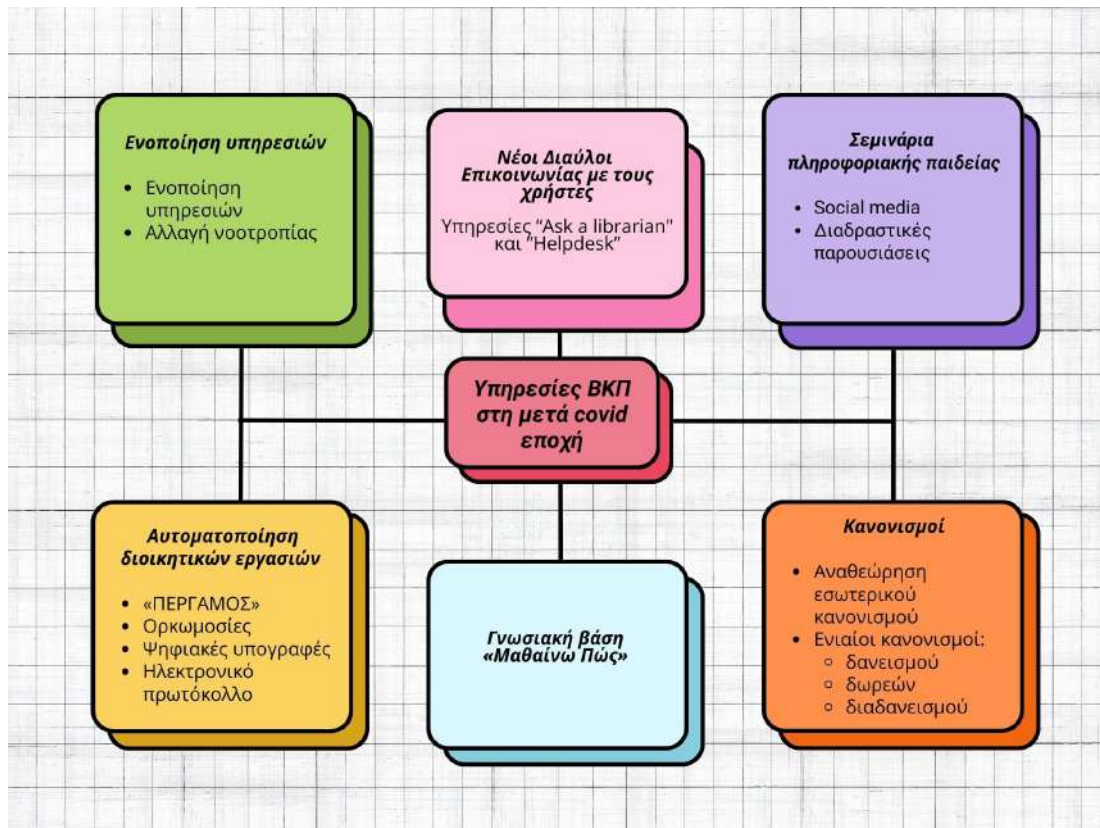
Ενοποίηση υπηρεσιών

- Ενοποίηση υπηρεσιών
- Αλλαγή νοοτροπίας

Νέοι Διαύλοι Επικοινωνίας με τους χρήστες

Υπηρεσίες "Ask a librarian" και "Helpdesk"

Σεμινάρια πληροφοριακής παιδείας

- Social media
- Διαδραστικές παρουσιάσεις

Υπηρεσίες ΒΚΠ στη μετά covid εποχή

Αυτοματοποίηση διοικητικών εργασιών

- «ΠΕΡΓΑΜΟΣ»
- Ορκωμοσίες
- Ψηφιακές υπογραφές
- Ηλεκτρονικό πρωτόκολλο

Γνωσιακή βάση «Μαθαίνω Πώς»

Κανονισμοί

- Αναθεώρηση εσωτερικού κανονισμού
- Ενιαίοι κανονισμοί:
  - δανεισμού
  - δωρεών
  - διαδανεισμού